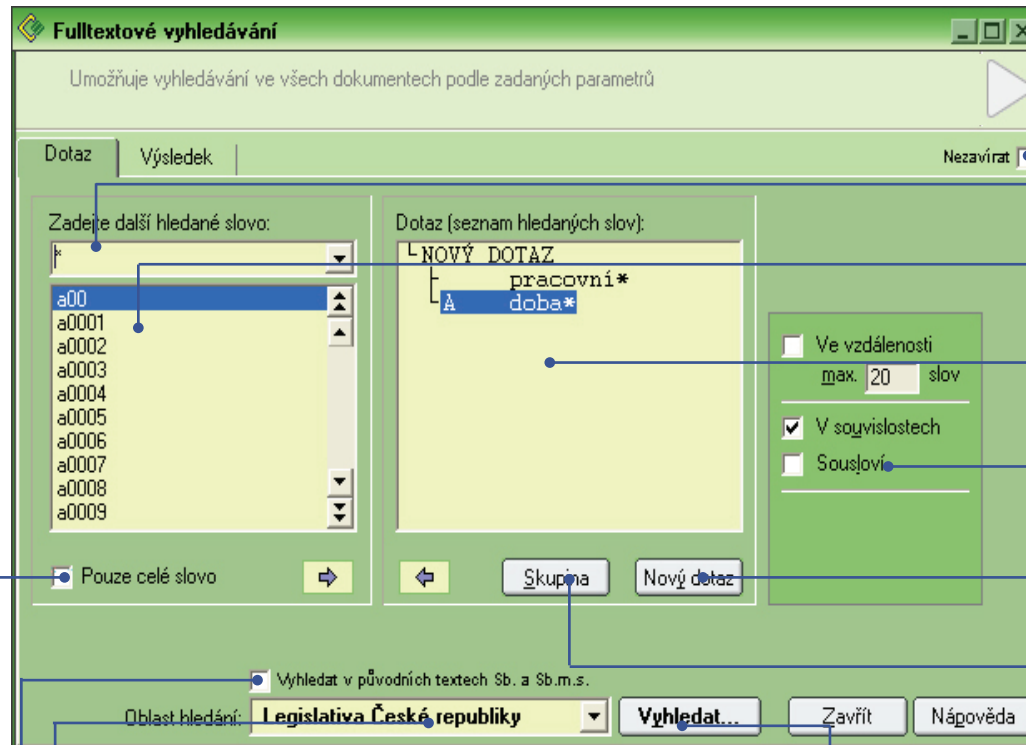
Fulltextové vyhledávání

Umožňuje vyhledávání ve všech dokumentech podle zadaných parametrů

Dotaz | Výsledek

Nezavírat

Zadejte další hledané slovo:

*

a00
a0001
a0002
a0003
a0004
a0005
a0006
a0007
a0008
a0009

Pouze celé slovo

Dotaz (seznam hledaných slov):

NOVÝ DOTAZ
pracovní*
A doba*

Skupina

Nový dotaz

Ve vzdálenosti
max. 20 slov

V souvislostech

Sousloví

Vyhledat v původních textech Sb. a Sb.m.s.

Oblast hledání: Legislativa České republiky

Vyhledat...

Zavřít

Nápověda